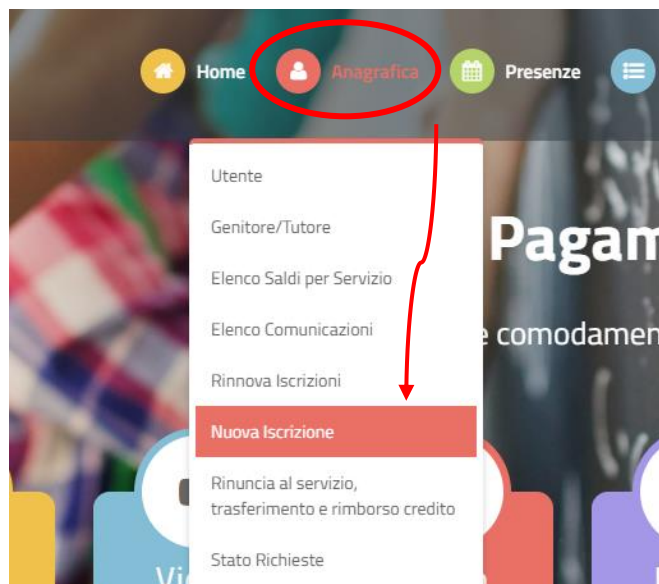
Home Anagrafica Presenze

Utente

Genitore/Tutore

Elenco Saldi per Servizio

Elenco Comunicazioni

Rinnova Iscrizioni

Nuova Iscrizione

Rinuncia al servizio, trasferimento e rimborso credito

Stato Richieste

Pagam

e comodamen

Vi